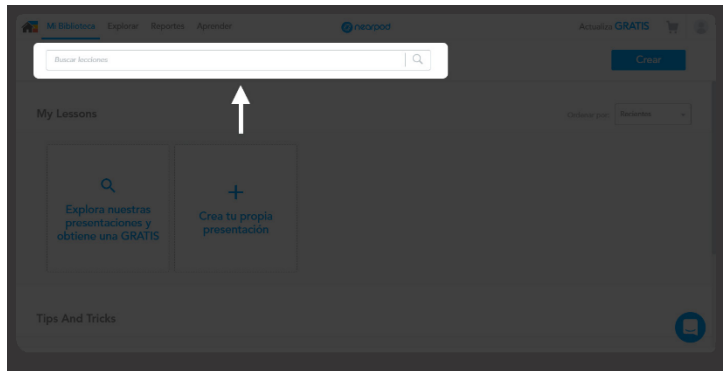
Mi Biblioteca Explorar Reportes Aprender

nearpod

Actualiza GRATIS

Buscar lecciones

Crear

My Lessons

Ordenar por: Recientes

Explora nuestras presentaciones y obtiene una GRATIS

Crea tu propia presentación

Tips And Tricks